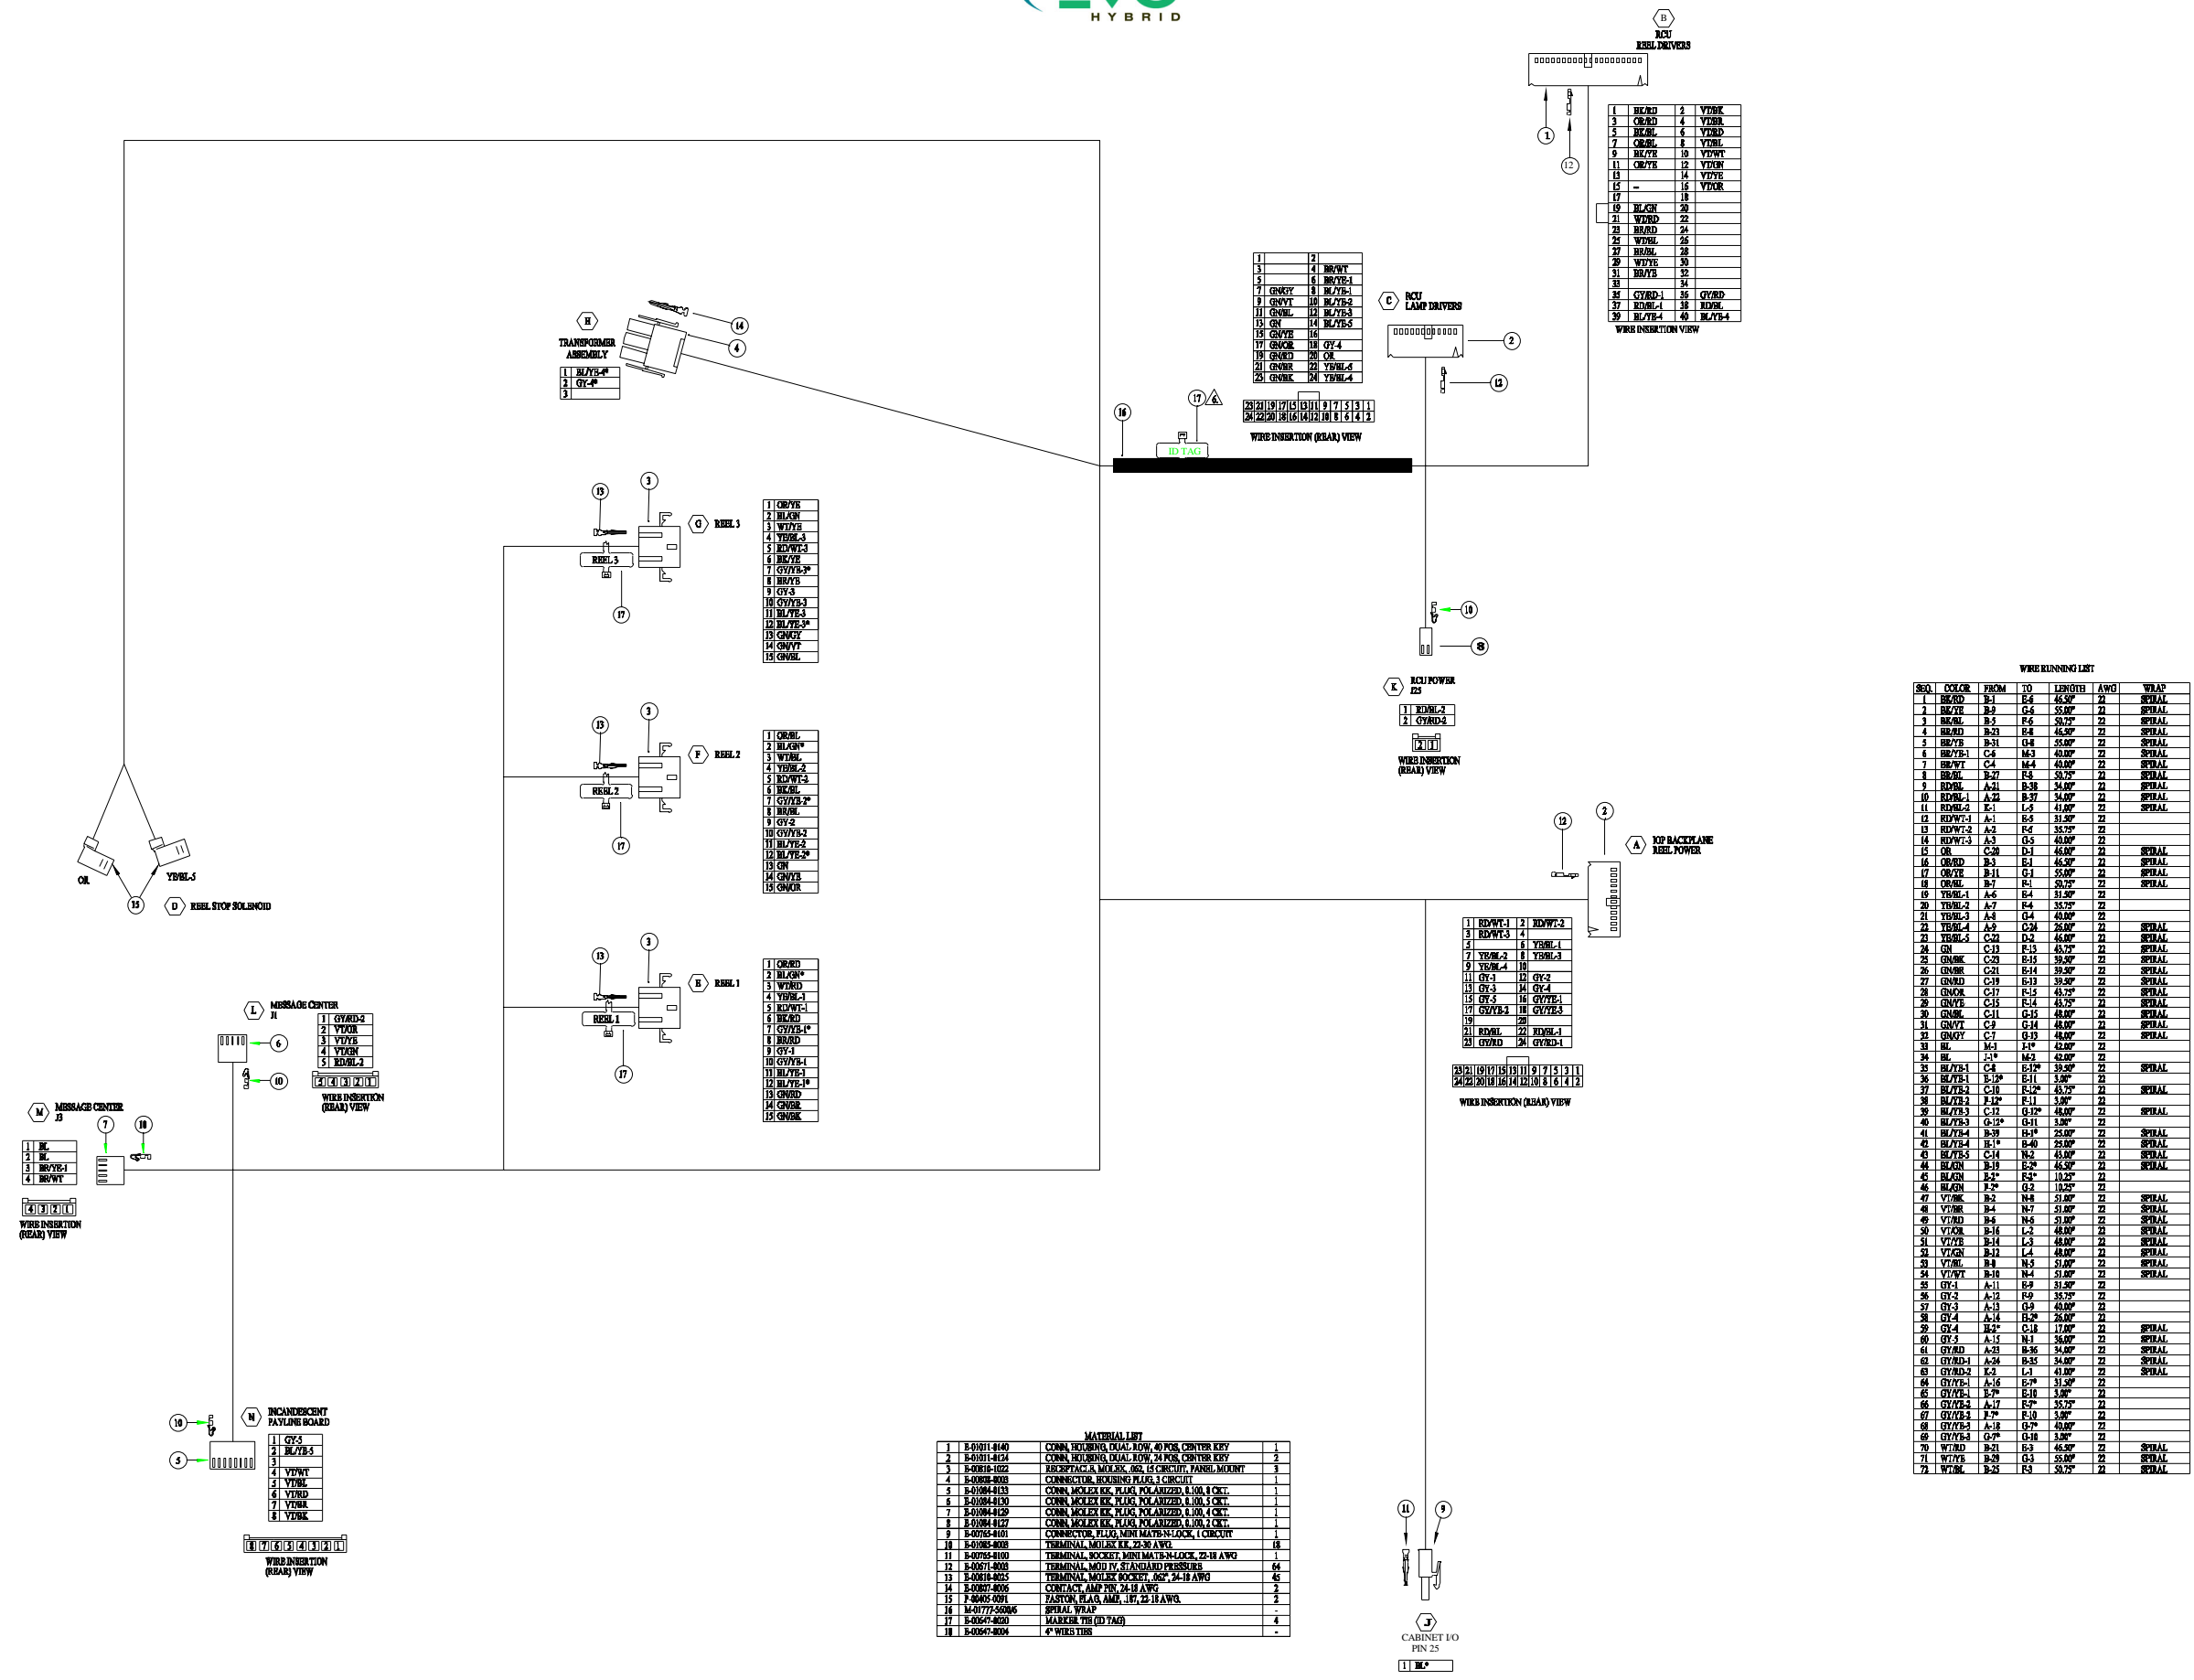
HYBRID

B
RCU
REEL DRIVERS

1
12

| 1 | BK/RD | 2 | VT/BK |
|---|---|---|---|
| 3 | OR/RD | 4 | VT/BR |
| 5 | BK/BL | 6 | VT/RD |
| 7 | OR/BL | 8 | VT/BL |
| 9 | BK/YE | 10 | VT/WT |
| 11 | OR/YE | 12 | VT/GN |
| 13 | | 14 | VT/YE |
| 15 | – | 16 | VT/OR |
| 17 | | 18 | |
| 19 | BL/GN | 20 | |
| 21 | WT/RD | 22 | |
| 23 | BR/RD | 24 | |
| 25 | WT/BL | 26 | |
| 27 | BR/BL | 28 | |
| 29 | WT/YE | 30 | |
| 31 | BR/YE | 32 | |
| 33 | | 34 | |
| 35 | GY/RD-1 | 36 | GY/RD |
| 37 | RD/BL-1 | 38 | RD/BL |
| 39 | BL/YE-4 | 40 | BL/YE-4 |

WIRE INSERTION VIEW

| 1 | | 2 | |
|---|---|---|---|
| 3 | | 4 | BR/WT |
| 5 | | 6 | BR/YE-1 |
| 7 | GN/GY | 8 | BL/YE-1 |
| 9 | GN/VT | 10 | BL/YE-2 |
| 11 | GN/BL | 12 | BL/YE-3 |
| 13 | GN | 14 | BL/YE-5 |
| 15 | GN/YE | 16 | |
| 17 | GN/OR | 18 | GY-4 |
| 19 | GN/RD | 20 | OR |
| 21 | GN/BR | 22 | YE/BL-5 |
| 23 | GN/BK | 24 | YE/BL-4 |

C
RCU
LAMP DRIVERS
2
12

H
TRANSFORMER
ASSEMBLY
14
4

| 1 | BL/YE-4* |
|---|---|
| 2 | GY-4* |
| 3 | |

16
17
6
ID TAG

| 23 | 21 | 19 | 17 | 15 | 13 | 11 | 9 | 7 | 5 | 3 | 1 |
|---|---|---|---|---|---|---|---|---|---|---|---|
| 24 | 22 | 20 | 18 | 16 | 14 | 12 | 10 | 8 | 6 | 4 | 2 |

WIRE INSERTION (REAR) VIEW

13
3
G
REEL 3
REEL 3
17

| 1 | OR/YE |
|---|---|
| 2 | BL/GN |
| 3 | WT/YE |
| 4 | YE/BL-3 |
| 5 | RD/WT-3 |
| 6 | BR/YE |
| 7 | GY/YE-3* |
| 8 | BR/YE |
| 9 | GY-3 |
| 10 | GY/YE-3 |
| 11 | BL/YE-3 |
| 12 | BL/YE-3* |
| 13 | GN/GY |
| 14 | GN/VT |
| 15 | GN/BL |

10
8
K
RCU POWER
J25

| 1 | RD/BL-2 |
|---|---|
| 2 | GY/RD-2 |

2 1
WIRE INSERTION
(REAR) VIEW

13
3
F
REEL 2
REEL 2
17

| 1 | OR/BL |
|---|---|
| 2 | BL/GN* |
| 3 | WT/BL |
| 4 | YE/BL-2 |
| 5 | RD/WT-2 |
| 6 | BK/BL |
| 7 | GY/YE-2* |
| 8 | BR/BL |
| 9 | GY-2 |
| 10 | GY/YE-2 |
| 11 | BL/YE-2 |
| 12 | BL/YE-2* |
| 13 | GN |
| 14 | GN/YE |
| 15 | GN/OR |

12
2
A
IOP BACKPLANE
REEL POWER

OR
YE/BL-5
15
D
REEL STOP SOLENOID

| 1 | RD/WT-1 | 2 | RD/WT-2 |
|---|---|---|---|
| 3 | RD/WT-3 | 4 | |
| 5 | | 6 | YE/BL-1 |
| 7 | YE/BL-2 | 8 | YE/BL-3 |
| 9 | YE/BL-4 | 10 | |
| 11 | GY-1 | 12 | GY-2 |
| 13 | GY-3 | 14 | GY-4 |
| 15 | GY-5 | 16 | GY/YE-1 |
| 17 | GY/YE-2 | 18 | GY/YE-3 |
| 19 | | 20 | |
| 21 | RD/BL | 22 | RD/BL-1 |
| 23 | GY/RD | 24 | GY/RD-1 |

| 23 | 21 | 19 | 17 | 15 | 13 | 11 | 9 | 7 | 5 | 3 | 1 |
|---|---|---|---|---|---|---|---|---|---|---|---|
| 24 | 22 | 20 | 18 | 16 | 14 | 12 | 10 | 8 | 6 | 4 | 2 |

WIRE INSERTION (REAR) VIEW

13
3
E
REEL 1
REEL 1
17

| 1 | OR/RD |
|---|---|
| 2 | BL/GN* |
| 3 | WT/RD |
| 4 | YE/BL-1 |
| 5 | RD/WT-1 |
| 6 | BK/RD |
| 7 | GY/YE-1* |
| 8 | BR/RD |
| 9 | GY-1 |
| 10 | GY/YE-1 |
| 11 | BL/YE-1 |
| 12 | BL/YE-1* |
| 13 | GN/RD |
| 14 | GN/BR |
| 15 | GN/BK |

L
MESSAGE CENTER
J1
6
10

| 1 | GY/RD-2 |
|---|---|
| 2 | VT/OR |
| 3 | VT/YE |
| 4 | VT/GN |
| 5 | RD/BL-2 |

5 4 3 2 1
WIRE INSERTION
(REAR) VIEW

M
MESSAGE CENTER
J3
7
10

| 1 | BL |
|---|---|
| 2 | BL |
| 3 | BR/YE-1 |
| 4 | BR/WT |

4 3 2 1
WIRE INSERTION
(REAR) VIEW

10
5
N
INCANDESCENT
PAYLINE BOARD

| 1 | GY-5 |
|---|---|
| 2 | BL/YE-5 |
| 3 | |
| 4 | VT/WT |
| 5 | VT/BL |
| 6 | VT/RD |
| 7 | VT/BR |
| 8 | VT/BK |

8 7 6 5 4 3 2 1
WIRE INSERTION
(REAR) VIEW

MATERIAL LIST

| 1 | E-01011-8140 | CONN, HOUSING, DUAL ROW, 40 POS, CENTER KEY | 1 |
|---|---|---|---|
| 2 | E-01011-8124 | CONN, HOUSING, DUAL ROW, 24 POS, CENTER KEY | 2 |
| 3 | E-00810-1022 | RECEPTACLE, MOLEX, .062, 15 CIRCUIT, PANEL MOUNT | 3 |
| 4 | E-00808-8003 | CONNECTOR, HOUSING PLUG, 3 CIRCUIT | 1 |
| 5 | E-01084-8133 | CONN, MOLEX KK, PLUG, POLARIZED, 0.100, 8 CKT. | 1 |
| 6 | E-01084-8130 | CONN, MOLEX KK, PLUG, POLARIZED, 0.100, 5 CKT. | 1 |
| 7 | E-01084-8129 | CONN, MOLEX KK, PLUG, POLARIZED, 0.100, 4 CKT. | 1 |
| 8 | E-01084-8127 | CONN, MOLEX KK, PLUG, POLARIZED, 0.100, 2 CKT. | 1 |
| 9 | E-00765-8101 | CONNECTOR, PLUG, MINI MATE-N-LOCK, 1 CIRCUIT | 1 |
| 10 | E-01085-8003 | TERMINAL, MOLEX KK, 22-30 AWG | 18 |
| 11 | E-00765-8100 | TERMINAL, SOCKET, MINI MATE-N-LOCK, 22-18 AWG | 1 |
| 12 | E-00671-8005 | TERMINAL, MOD IV, STANDARD PRESSURE | 64 |
| 13 | E-00818-8025 | TERMINAL, MOLEX SOCKET, .062", 24-18 AWG | 45 |
| 14 | E-00807-8006 | CONTACT, AMP PIN, 24-18 AWG | 2 |
| 15 | F-00405-0091 | FASTON, FLAG, AMP, .187, 22-18 AWG. | 2 |
| 16 | M-01777-56086 | SPIRAL WRAP | - |
| 17 | E-00647-8020 | MARKER TIE (ID TAG) | 4 |
| 18 | E-00647-8004 | 4" WIRE TIES | - |

11
9
J
CABINET I/O
PIN 25

| 1 | BL* |
|---|---|

WIRE RUNNING LIST

| SEQ. | COLOR | FROM | TO | LENGTH | AWG | WRAP |
|---|---|---|---|---|---|---|
| 1 | BK/RD | B-1 | E-6 | 46.50" | 22 | SPIRAL |
| 2 | BK/YE | B-9 | G-6 | 55.00" | 22 | SPIRAL |
| 3 | BK/BL | B-5 | F-6 | 50.75" | 22 | SPIRAL |
| 4 | BR/RD | B-23 | E-8 | 46.50" | 22 | SPIRAL |
| 5 | BR/YE | B-31 | G-8 | 55.00" | 22 | SPIRAL |
| 6 | BR/YE-1 | C-6 | M-3 | 40.00" | 22 | SPIRAL |
| 7 | BR/WT | C-4 | M-4 | 40.00" | 22 | SPIRAL |
| 8 | BR/BL | B-27 | F-8 | 50.75" | 22 | SPIRAL |
| 9 | RD/BL | A-21 | B-38 | 34.00" | 22 | SPIRAL |
| 10 | RD/BL-1 | A-22 | B-37 | 34.00" | 22 | SPIRAL |
| 11 | RD/BL-2 | K-1 | L-5 | 41.00" | 22 | SPIRAL |
| 12 | RD/WT-1 | A-1 | E-5 | 31.50" | 22 | |
| 13 | RD/WT-2 | A-2 | F-5 | 35.75" | 22 | |
| 14 | RD/WT-3 | A-3 | G-5 | 40.00" | 22 | |
| 15 | OR | C-20 | D-1 | 46.00" | 22 | SPIRAL |
| 16 | OR/RD | B-3 | E-1 | 46.50" | 22 | SPIRAL |
| 17 | OR/YE | B-11 | G-1 | 55.00" | 22 | SPIRAL |
| 18 | OR/BL | B-7 | F-1 | 50.75" | 22 | SPIRAL |
| 19 | YE/BL-1 | A-6 | E-4 | 31.50" | 22 | |
| 20 | YE/BL-2 | A-7 | F-4 | 35.75" | 22 | |
| 21 | YE/BL-3 | A-8 | G-4 | 40.00" | 22 | |
| 22 | YE/BL-4 | A-9 | C-24 | 26.00" | 22 | SPIRAL |
| 23 | YE/BL-5 | C-22 | D-2 | 46.00" | 22 | SPIRAL |
| 24 | GN | C-13 | F-13 | 43.75" | 22 | SPIRAL |
| 25 | GN/BK | C-23 | E-15 | 39.50" | 22 | SPIRAL |
| 26 | GN/BR | C-21 | E-14 | 39.50" | 22 | SPIRAL |
| 27 | GN/RD | C-19 | E-13 | 39.50" | 22 | SPIRAL |
| 28 | GN/OR | C-17 | F-15 | 43.75" | 22 | SPIRAL |
| 29 | GN/YE | C-15 | F-14 | 43.75" | 22 | SPIRAL |
| 30 | GN/BL | C-11 | G-15 | 48.00" | 22 | SPIRAL |
| 31 | GN/VT | C-9 | G-14 | 48.00" | 22 | SPIRAL |
| 32 | GN/GY | C-7 | G-13 | 48.00" | 22 | SPIRAL |
| 33 | BL | M-1 | J-1* | 42.00" | 22 | |
| 34 | BL | J-1* | M-2 | 42.00" | 22 | |
| 35 | BL/YE-1 | C-8 | E-12* | 39.50" | 22 | SPIRAL |
| 36 | BL/YE-1 | E-12* | E-11 | 3.00" | 22 | |
| 37 | BL/YE-2 | C-10 | F-12* | 43.75" | 22 | SPIRAL |
| 38 | BL/YE-2 | F-12* | F-11 | 3.00" | 22 | |
| 39 | BL/YE-3 | C-12 | G-12* | 48.00" | 22 | SPIRAL |
| 40 | BL/YE-3 | G-12* | G-11 | 3.00" | 22 | |
| 41 | BL/YE-4 | B-39 | H-1* | 25.00" | 22 | SPIRAL |
| 42 | BL/YE-4 | H-1* | B-40 | 25.00" | 22 | SPIRAL |
| 43 | BL/YE-5 | C-14 | N-2 | 45.00" | 22 | SPIRAL |
| 44 | BL/GN | B-19 | E-2* | 46.50" | 22 | SPIRAL |
| 45 | BL/GN | E-2* | F-2* | 10.25" | 22 | |
| 46 | BL/GN | F-2* | G-2 | 10.25" | 22 | |
| 47 | VT/BK | B-2 | N-8 | 51.00" | 22 | SPIRAL |
| 48 | VT/BR | B-4 | N-7 | 51.00" | 22 | SPIRAL |
| 49 | VT/RD | B-6 | N-6 | 51.00" | 22 | SPIRAL |
| 50 | VT/OR | B-16 | L-2 | 48.00" | 22 | SPIRAL |
| 51 | VT/YE | B-14 | L-3 | 48.00" | 22 | SPIRAL |
| 52 | VT/GN | B-12 | L-4 | 48.00" | 22 | SPIRAL |
| 53 | VT/BL | B-8 | N-5 | 51.00" | 22 | SPIRAL |
| 54 | VT/WT | B-10 | N-4 | 51.00" | 22 | SPIRAL |
| 55 | GY-1 | A-11 | E-9 | 31.50" | 22 | |
| 56 | GY-2 | A-12 | F-9 | 35.75" | 22 | |
| 57 | GY-3 | A-13 | G-9 | 40.00" | 22 | |
| 58 | GY-4 | A-14 | H-2* | 26.00" | 22 | |
| 59 | GY-4 | H-2* | C-18 | 17.00" | 22 | SPIRAL |
| 60 | GY-5 | A-15 | N-1 | 36.00" | 22 | SPIRAL |
| 61 | GY/RD | A-23 | B-36 | 34.00" | 22 | SPIRAL |
| 62 | GY/RD-1 | A-24 | B-35 | 34.00" | 22 | SPIRAL |
| 63 | GY/RD-2 | K-2 | L-1 | 41.00" | 22 | SPIRAL |
| 64 | GY/YE-1 | A-16 | E-7* | 31.50" | 22 | |
| 65 | GY/YE-1 | E-7* | E-10 | 3.00" | 22 | |
| 66 | GY/YE-2 | A-17 | F-7* | 35.75" | 22 | |
| 67 | GY/YE-2 | F-7* | F-10 | 3.00" | 22 | |
| 68 | GY/YE-3 | A-18 | G-7* | 40.00" | 22 | |
| 69 | GY/YE-3 | G-7* | G-10 | 3.00" | 22 | |
| 70 | WT/RD | B-21 | E-3 | 46.50" | 22 | SPIRAL |
| 71 | WT/YE | B-29 | G-3 | 55.00" | 22 | SPIRAL |
| 72 | WT/BL | B-25 | F-3 | 50.75" | 22 | SPIRAL |